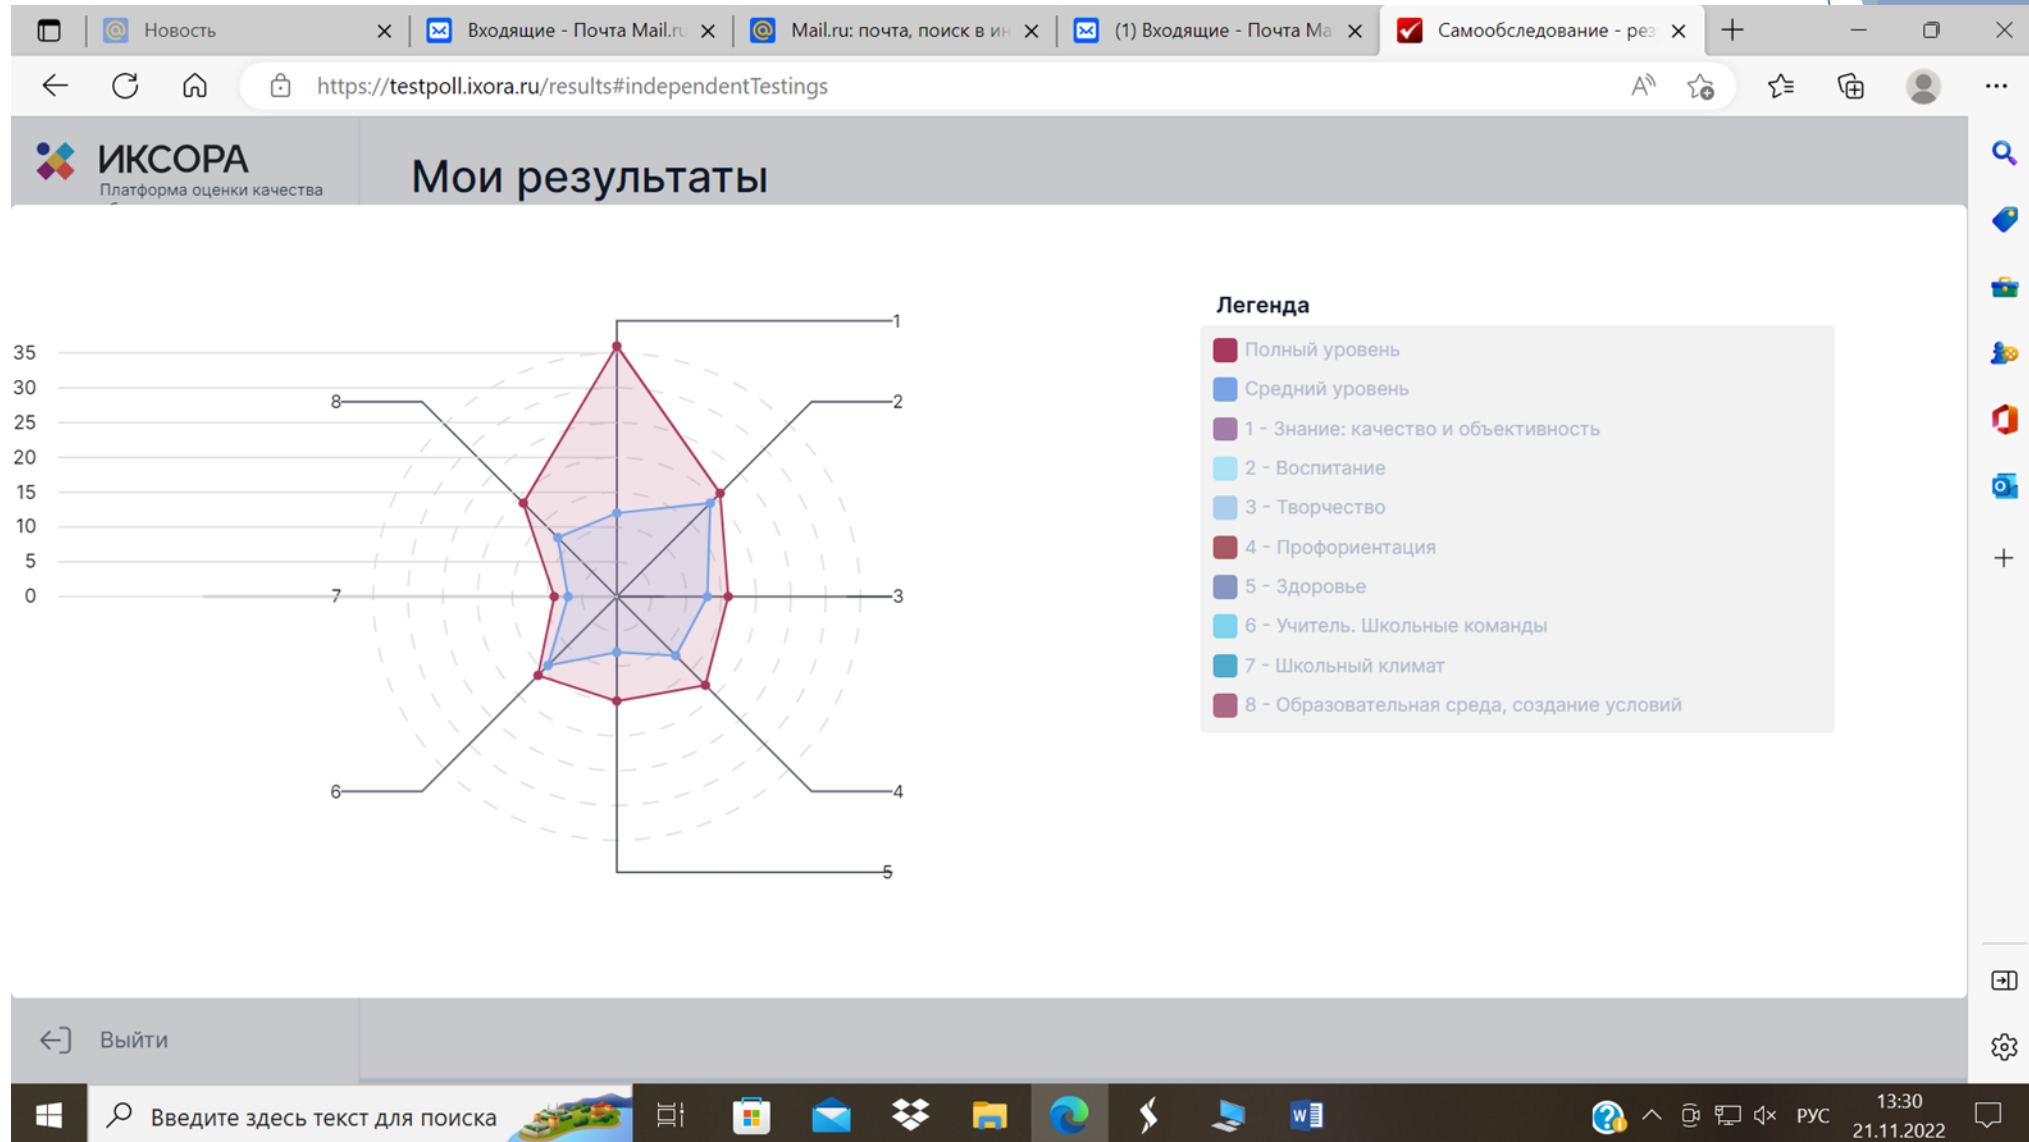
Новость
Входящие - Почта Mail.ru
Mail.ru: почта, поиск в ин
(1) Входящие - Почта Ма
Самообследование - рез

https://testpoll.ixora.ru/results#independentTestings

ИКСОРА
Платформа оценки качества

Мои результаты

35
30
25
20
15
10
5
0

1
2
3
4
5
6
7
8

Легенда
Полный уровень
Средний уровень
1 - Знание: качество и объективность
2 - Воспитание
3 - Творчество
4 - Профориентация
5 - Здоровье
6 - Учитель. Школьные команды
7 - Школьный климат
8 - Образовательная среда, создание условий

Выйти

Введите здесь текст для поиска

РУС
13:30
21.11.2022